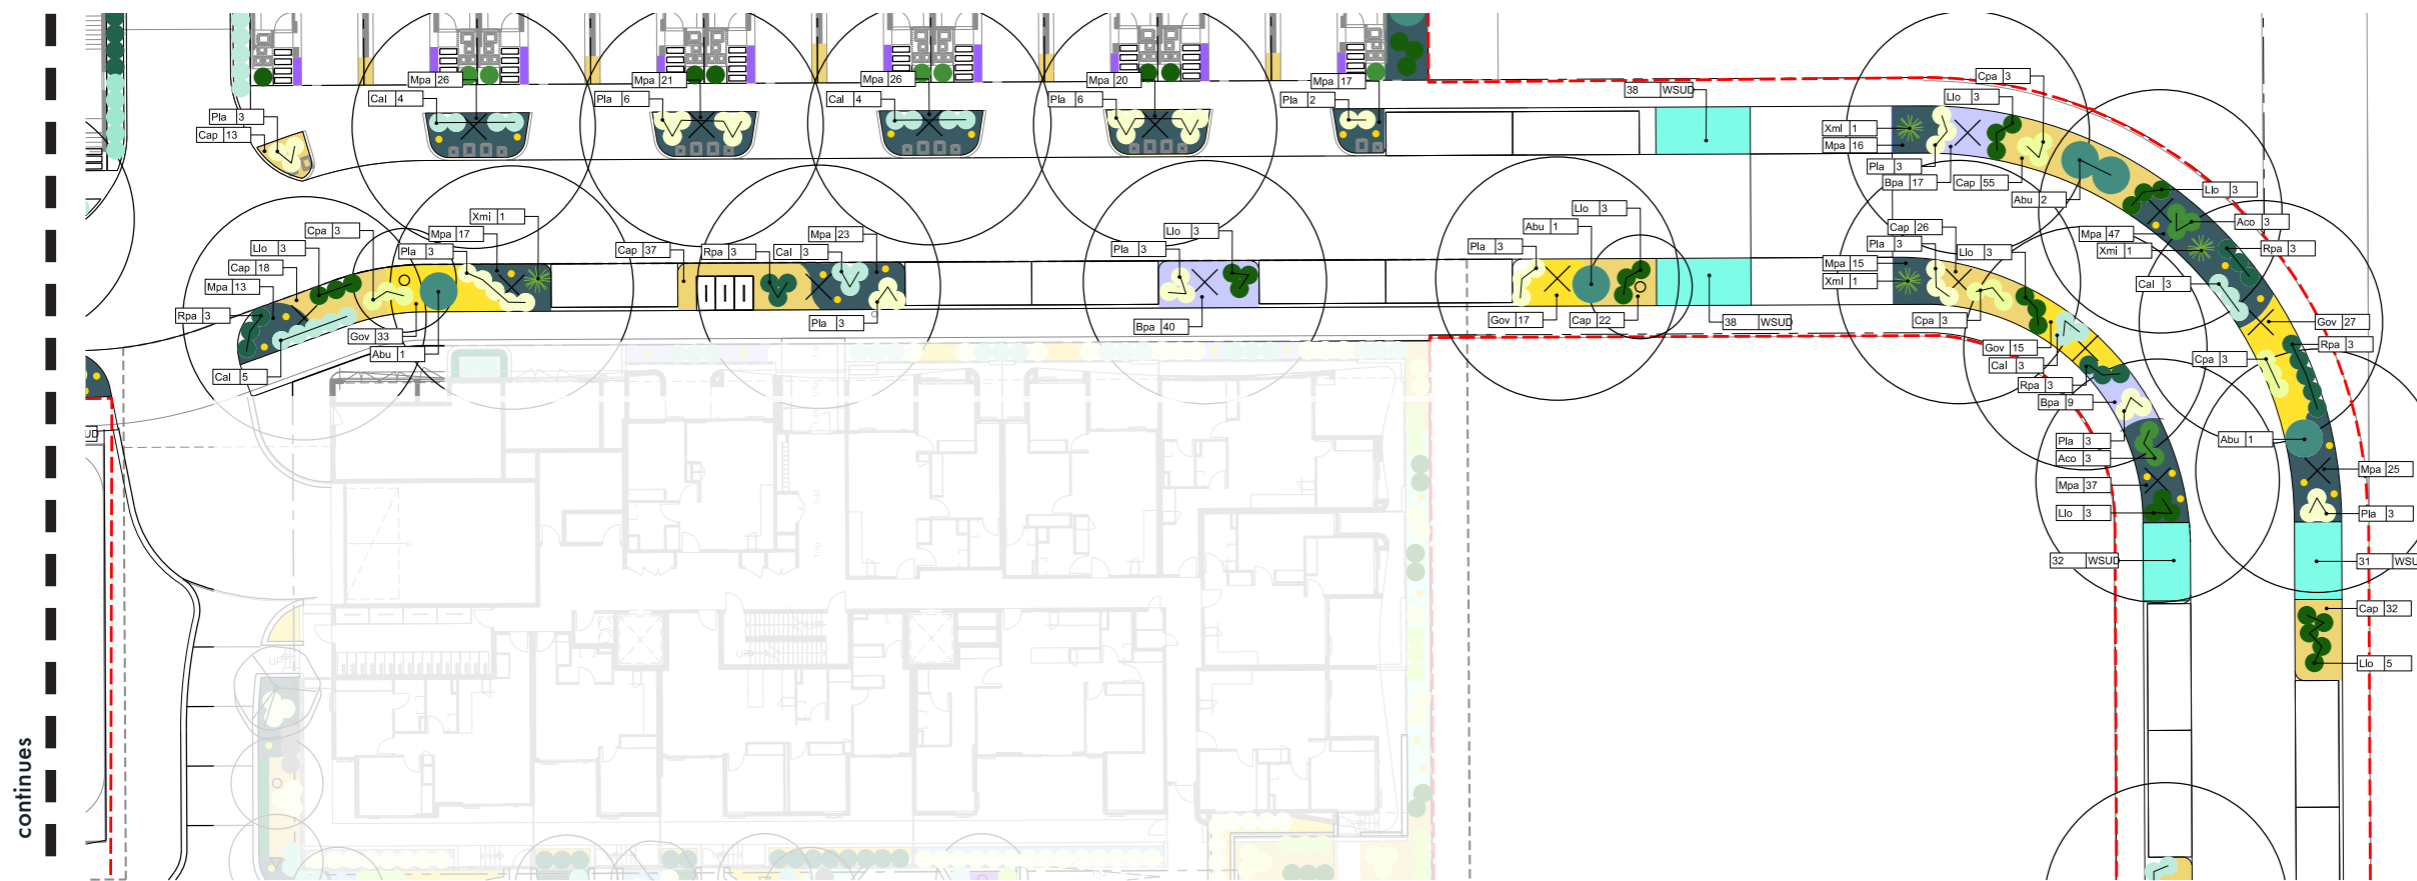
continues

Pla 3
Cap 13
Mpa 26
Cal 4
Mpa 21
Pla 6
Mpa 26
Cal 4
Mpa 20
Pla 6
Mpa 17
Pla 2
38 WSUD
Cpa 3
Llo 3
Xml 1
Mpa 16
Pla 3
Bpa 17
Cap 55
Abu 2
Llo 3
Aco 3
Rpa 3
Cpa 3
Llo 3
Cap 18
Mpa 13
Rpa 3
Xmi 1
Mpa 17
Pla 3
Gov 33
Abu 1
Cal 5
Cap 37
Rpa 3
Cal 3
Mpa 23
Pla 3
Llo 3
Pla 3
Bpa 40
Llo 3
Abu 1
Pla 3
Gov 17
Cap 22
38 WSUD
Cap 26
Pla 3
Llo 3
Mpa 15
Xml 1
Mpa 47
Xmi 1
Cal 3
Cpa 3
Gov 15
Cal 3
Rpa 3
Bpa 9
Gov 27
Rpa 3
Cpa 3
Abu 1
Pla 3
Aco 3
Mpa 37
Llo 3
Mpa 25
Pla 3
32 WSUD
31 WSU
Cap 32
Llo 5